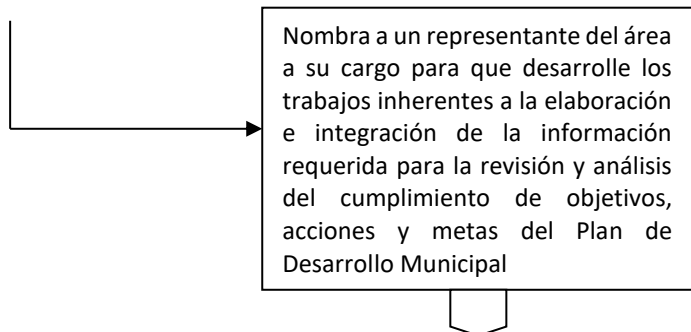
Nombra a un representante del área a su cargo para que desarrolle los trabajos inherentes a la elaboración e integración de la información requerida para la revisión y análisis del cumplimiento de objetivos, acciones y metas del Plan de Desarrollo Municipal